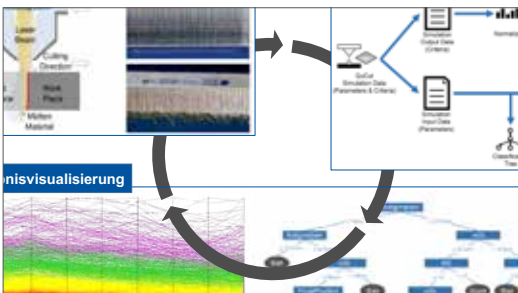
Laser Beam

Cutting Direction

Work Piece

Molten Material

Simulation Output Data (Criteria)

Normal

GuCut Simulation Data (Parameters & Criteria)

Simulation Input Data (Parameters)

Classification Tree

nisvisualisierung